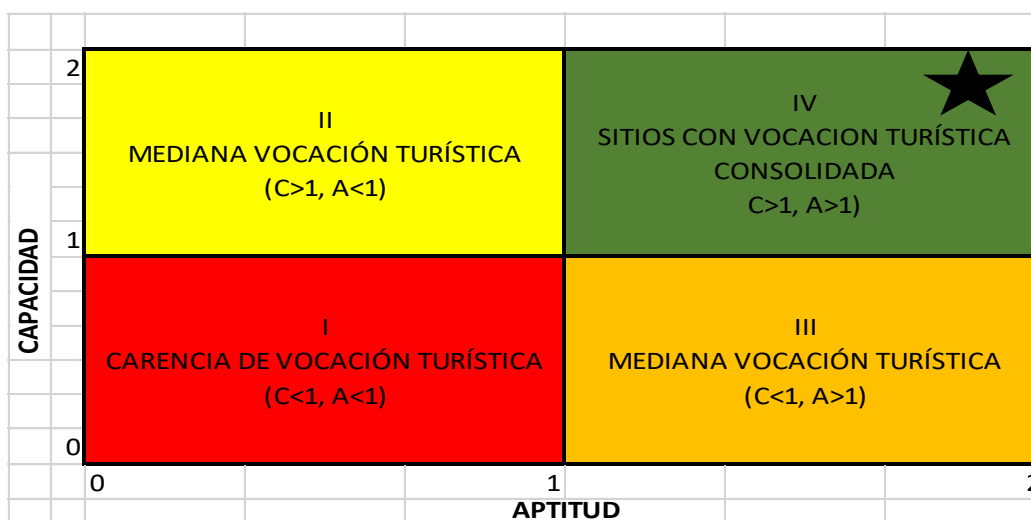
CAPACIDAD

2

1

0

II
MEDIANA VOCACIÓN TURÍSTICA
(C>1, A<1)

IV
SITIOS CON VOCACION TURÍSTICA
CONSOLIDADA
C>1, A>1)

I
CARENCIA DE VOCACIÓN TURÍSTICA
(C<1, A<1)

III
MEDIANA VOCACIÓN TURÍSTICA
(C<1, A>1)

0

1

2

APTITUD